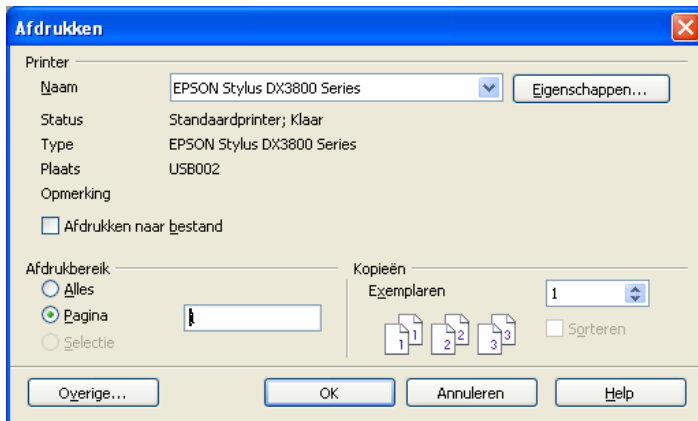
Afdrukken

Printer

Naam EPSON Stylus DX3800 Series

Eigenschappen...

Status Standaardprinter; Klaar

Type EPSON Stylus DX3800 Series

Plaats USB002

Opmerking

Afdrukken naar bestand

Afdrukbereik

Alles

Pagina

Selectie

Kopieën

Exemplaren 1

1 1 2 2 3 3

Sorteren

Overige...

OK

Annuleren

Help